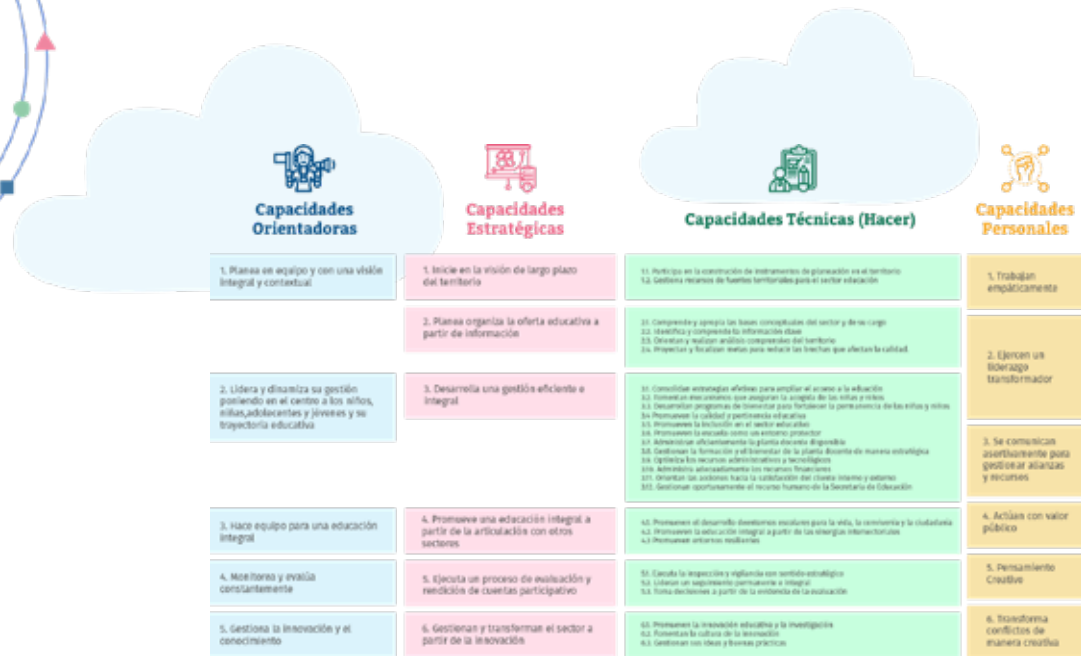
Capacidades Orientadoras

Capacidades Estratégicas

Capacidades Técnicas (Hacer)

Capacidades Personales

1. Planea en equipo y con una visión integral y contextual

1. Inicie en la visión de largo plazo del territorio

1.1. Participa en la construcción de instrumentos de planeación en el territorio
1.2. Gestiona recursos de fuentes territoriales para el sector educación

1. Trabajan empáticamente

2. Planea organiza la oferta educativa a partir de información

2.1. Comprende y apropia las bases conceptuales del sector y de su cargo
2.2. Identifica y comprende la información clave
2.3. Orientan y realizan análisis comprensivo del territorio
2.4. Proyectan y focalizan metas para reducir las brechas que afectan la calidad.

2. Ejercen un liderazgo transformador

2. Lidera y dinamiza su gestión poniendo en el centro a los niños, niñas,adolecentes y jóvenes y su trayectoria educativa

3. Desarrolla una gestión eficiente e integral

3.1. Consolidan estrategias efectivas para ampliar el acceso a la educación
3.2. Fomentan mecanismos que aseguran la acogida de las niñas y niños
3.3. Desarrollan programas de bienestar para fortalecer la permanencia de las niñas y niños
3.4. Promueven la calidad y pertinencia educativa
3.5. Promueven la inclusión en el sector educativo
3.6. Promueven la escuela como un entorno protector
3.7. Administrar eficientemente la planta docente disponible
3.8. Gestionan la formación y el bienestar de la planta docente de manera estratégica
3.9. Optimiza los recursos administrativos y tecnológicos
3.10. Administra adecuadamente los recursos financieros
3.11. Orientan las acciones hacia la satisfacción del cliente interno y externo
3.12. Gestionan oportunamente el recurso humano de la Secretaría de Educación

3. Se comunican asertivamente para gestionar alianzas y recursos

3. Hace equipo para una educación integral

4. Promueve una educación integral a partir de la articulación con otros sectores

4.1. Promueven el desarrollo de entornos escolares para la vida, la convivencia y la ciudadanía
4.2. Promueven la educación integral a partir de las sinergias intersectoriales
4.3. Promueven entornos resilientes

4. Actúan con valor público

4. Monitorea y evalúa constantemente

5. Ejecuta un proceso de evaluación y rendición de cuentas participativo

5.1. Ejecuta la inspección y vigilancia con sentido estratégico
5.2. Lideran un seguimiento permanente e integral
5.3. Toma decisiones a partir de la evidencia de la evaluación

5. Pensamiento Creativo

5. Gestiona la innovación y el conocimiento

6. Gestionan y transforman el sector a partir de la innovación

6.1. Promueven la innovación educativa y la investigación
6.2. Fomentan la cultura de la innovación
6.3. Gestionan las ideas y buenas prácticas

6. Transforma conflictos de manera creativa